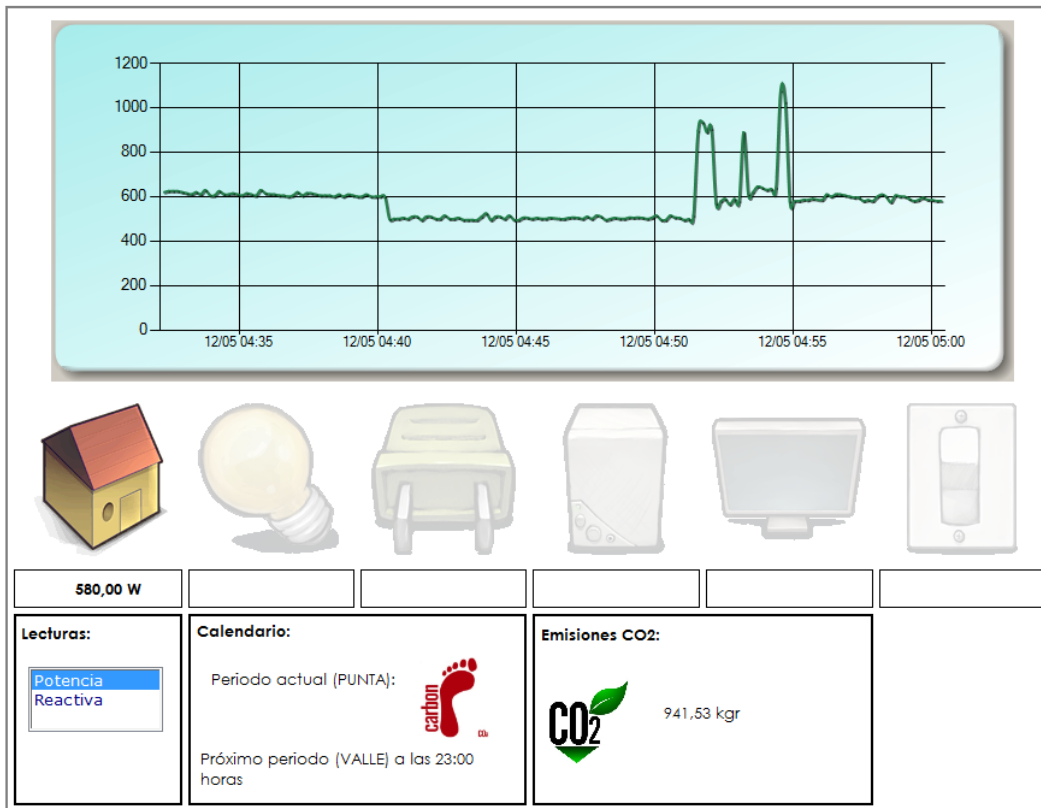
1200
1000
800
600
400
200
0
12/05 04:35
12/05 04:40
12/05 04:45
12/05 04:50
12/05 04:55
12/05 05:00

580,00 W

Lecturas:
Potencia
Reactiva

Calendario:
Periodo actual (PUNTA):
carbon
$CO_2$
Próximo periodo (VALLE) a las 23:00 horas

Emisiones CO2:
$CO_2$
941,53 kgr